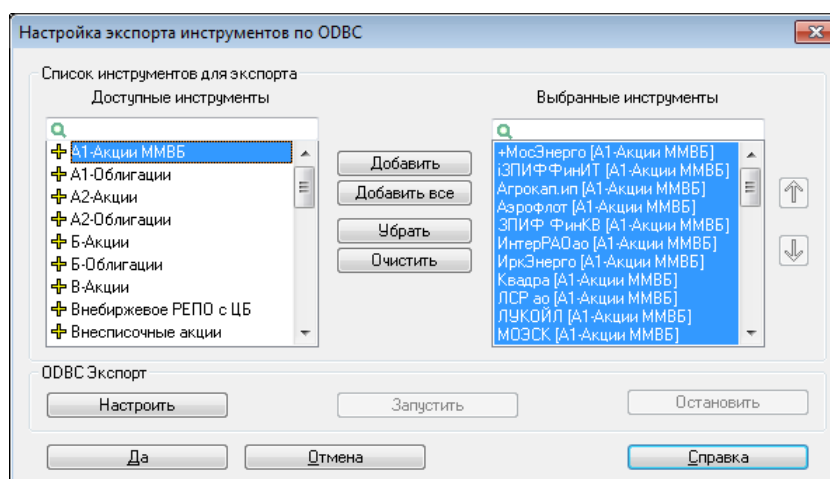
Настройка экспорта инструментов по ODBC

Список инструментов для экспорта

Доступные инструменты

А1-Акции ММВБ
А1-Облигации
А2-Акции
А2-Облигации
Б-Акции
Б-Облигации
В-Акции
Внебиржевое РЕПО с ЦБ
Внесписочные акции

Добавить
Добавить все
Убрать
Очистить

Выбранные инструменты

+МосЭнерго [А1-Акции ММВБ]
iЗПИФФинИТ [А1-Акции ММВБ]
Агрокап.ип [А1-Акции ММВБ]
Аэрофлот [А1-Акции ММВБ]
ЗПИФ ФинКВ [А1-Акции ММВБ]
ИнтерРАОао [А1-Акции ММВБ]
ИркЭнерго [А1-Акции ММВБ]
Квадра [А1-Акции ММВБ]
ЛСР ао [А1-Акции ММВБ]
ЛУКОЙЛ [А1-Акции ММВБ]
МОЭСК [А1-Акции ММВБ]

ODBC Экспорт

Настроить
Запустить
Остановить

Да
Отмена
Справка